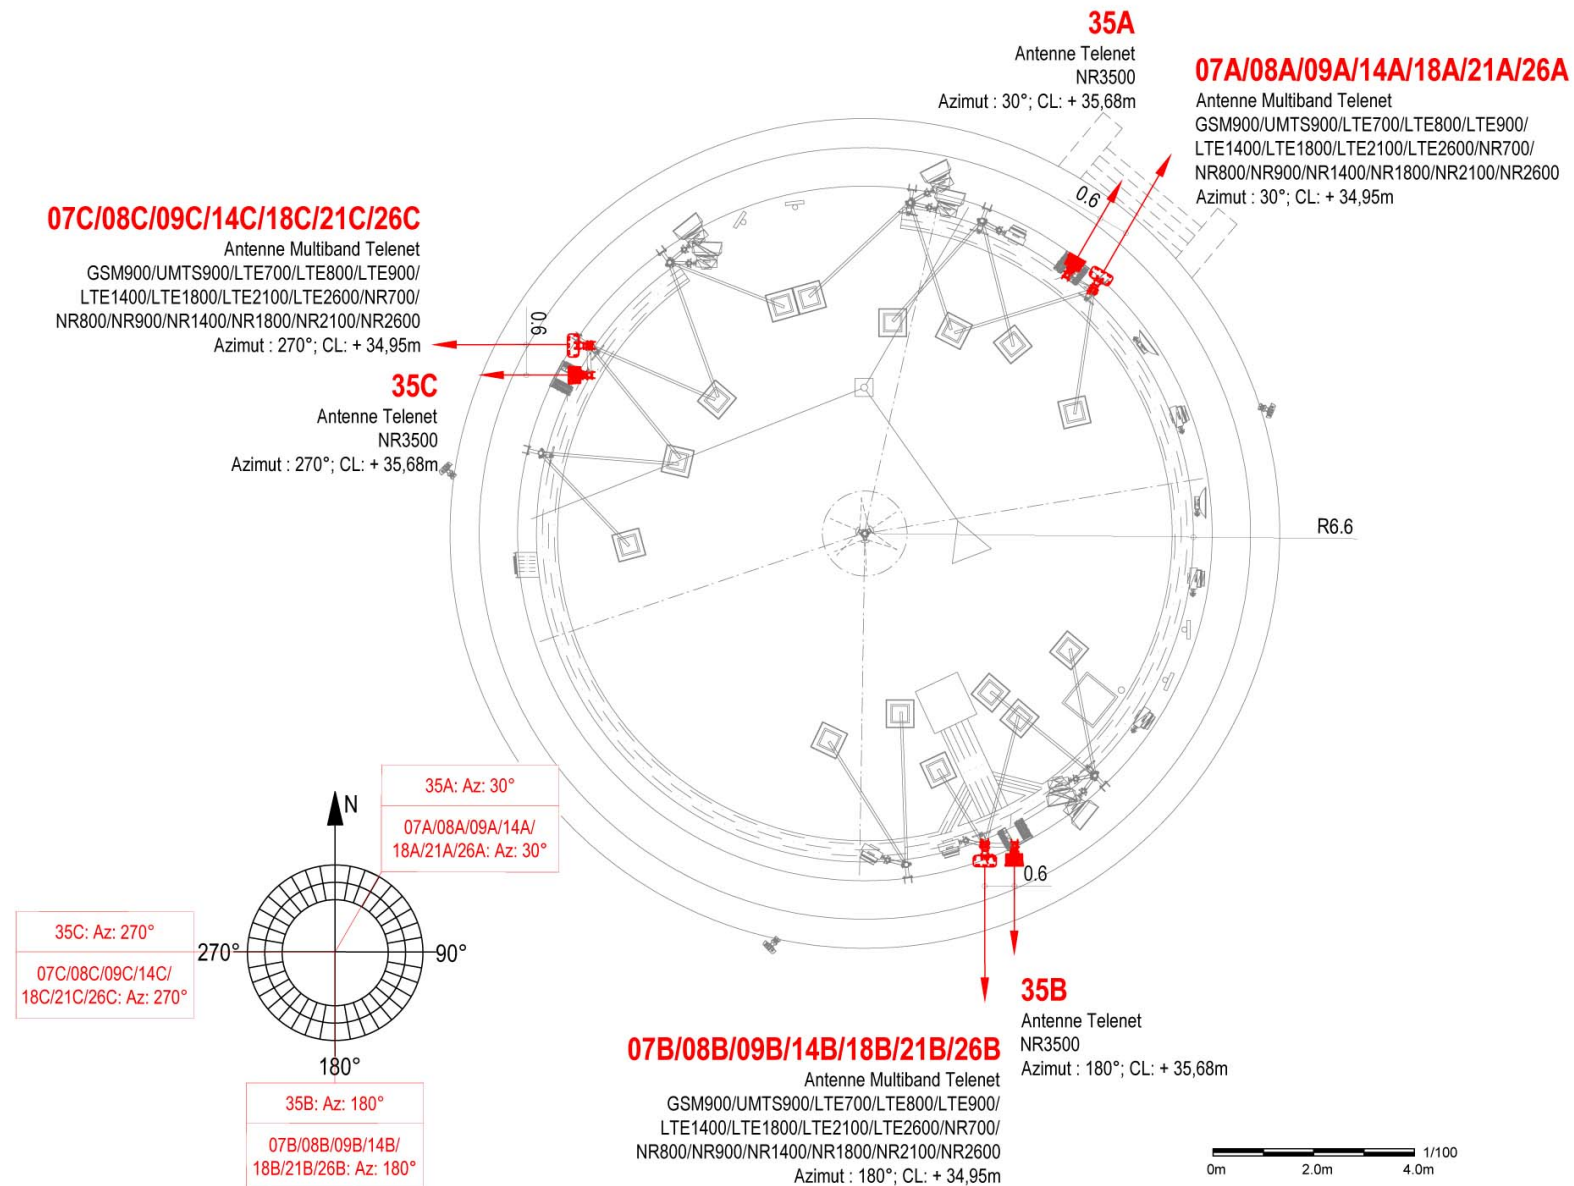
35A
Antenne Telenet
NR3500
Azimut : 30°; CL: + 35,68m

07A/08A/09A/14A/18A/21A/26A
Antenne Multiband Telenet
GSM900/UMTS900/LTE700/LTE800/LTE900/
LTE1400/LTE1800/LTE2100/LTE2600/NR700/
NR800/NR900/NR1400/NR1800/NR2100/NR2600
Azimut : 30°; CL: + 34,95m

0.6

07C/08C/09C/14C/18C/21C/26C
Antenne Multiband Telenet
GSM900/UMTS900/LTE700/LTE800/LTE900/
LTE1400/LTE1800/LTE2100/LTE2600/NR700/
NR800/NR900/NR1400/NR1800/NR2100/NR2600
Azimut : 270°; CL: + 34,95m

0.6

35C
Antenne Telenet
NR3500
Azimut : 270°; CL: + 35,68m

R6.6

35A: Az: 30°
07A/08A/09A/14A/18A/21A/26A: Az: 30°

N

35C: Az: 270°
07C/08C/09C/14C/18C/21C/26C: Az: 270°

270°
90°
180°

0.6

35B: Az: 180°
07B/08B/09B/14B/18B/21B/26B: Az: 180°

35B
Antenne Telenet
NR3500
Azimut : 180°; CL: + 35,68m

07B/08B/09B/14B/18B/21B/26B
Antenne Multiband Telenet
GSM900/UMTS900/LTE700/LTE800/LTE900/
LTE1400/LTE1800/LTE2100/LTE2600/NR700/
NR800/NR900/NR1400/NR1800/NR2100/NR2600
Azimut : 180°; CL: + 34,95m

1/100
0m 2.0m 4.0m